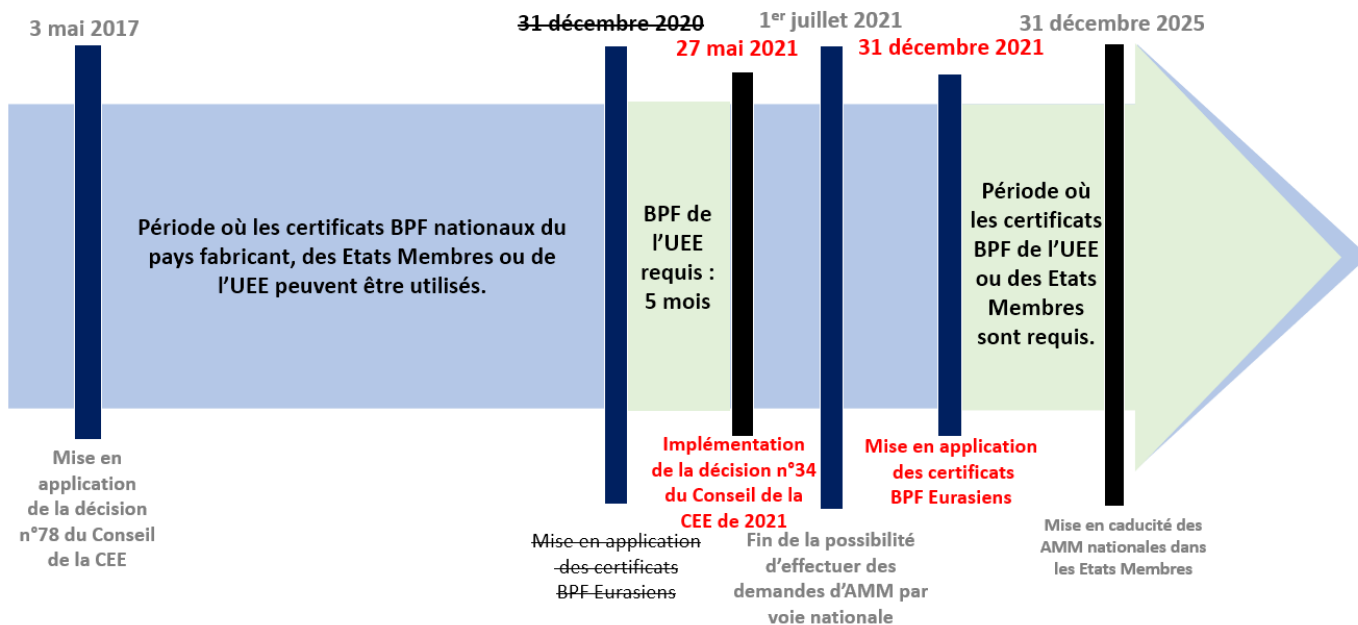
3 mai 2017

~~31 décembre 2020~~

27 mai 2021

1$^{er}$ juillet 2021

31 décembre 2021

31 décembre 2025

Période où les certificats BPF nationaux du pays fabricant, des Etats Membres ou de l'UEE peuvent être utilisés.

BPF de l'UEE requis : 5 mois

Période où les certificats BPF de l'UEE ou des Etats Membres sont requis.

Mise en application de la décision n°78 du Conseil de la CEE

~~Mise en application des certificats BPF Eurasiens~~

Implémentation de la décision n°34 du Conseil de la CEE de 2021

Fin de la possibilité d'effectuer des demandes d'AMM par voie nationale

Mise en application des certificats BPF Eurasiens

Mise en caducité des AMM nationales dans les Etats Membres